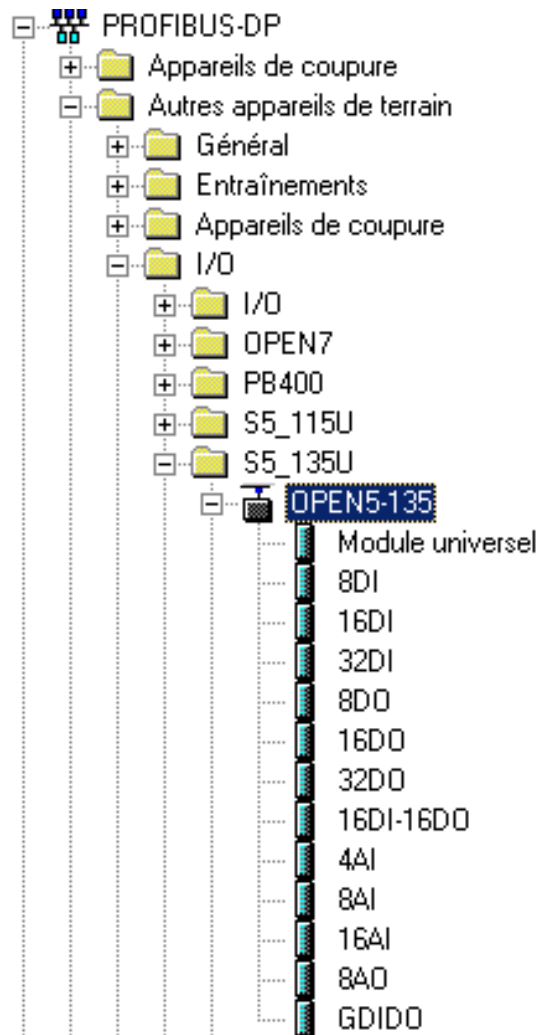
PROFIBUS-DP
Appareils de coupure
Autres appareils de terrain
Général
Entraînements
Appareils de coupure
I/O
I/O
OPEN7
PB400
S5_115U
S5_135U
OPEN5-135
Module universel
8DI
16DI
32DI
8DO
16DO
32DO
16DI-16DO
4AI
8AI
16AI
8AO
GDIDO